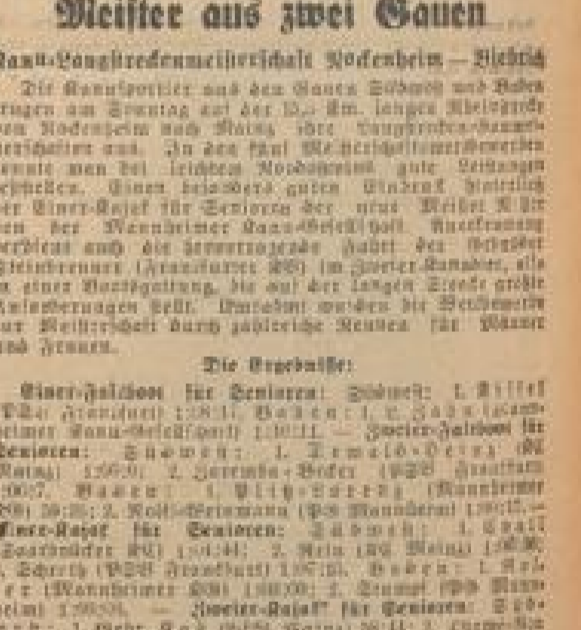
Meister aus zwei Gauen

Kanu-Langstreckenmeisterschaft Rockenheim — Biebrich

Die Kanusportler aus den Gauen Südwest und Baden trugen am Sonntag auf der 15,5 Km. langen Rheinstrecke von Rockenheim nach Mainz ihre Langstrecken-Meisterschaften aus. In den fünf Meisterschaftswettbewerben konnte man bei leichtem Nordostwind gute Leistungen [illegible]. Einen besonders guten Eindruck hinterließ der Einer-Kajak für Senioren der neue Meister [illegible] von der Mannheimer Kanu-Gesellschaft. Anerkennung verdient auch die hervorragende Fahrt der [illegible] Steinbrenner (Frankfurter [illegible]) im Zweier-Kanadier, die in einer Bootsgattung, die auf der langen Strecke große Anforderungen stellt. Umrahmt wurden die Meisterschaften durch zahlreiche Rennen für Männer und Frauen.

Die Ergebnisse:

Einer-Faltboot für Senioren: Südwest: 1. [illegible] (PSV Frankfurt) 1:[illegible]. Baden: 1. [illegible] (Mannheimer Kanu-Gesellschaft) 1:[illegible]. — Zweier-Faltboot für Senioren: Südwest: 1. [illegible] (Mainz) 1:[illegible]; 2. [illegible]-Becker (PSV Frankfurt) 1:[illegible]. Baden: 1. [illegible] (Mannheimer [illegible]) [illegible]; 2. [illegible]-Weißmann (PSV Mannheim) 1:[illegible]. — Einer-Kajak für Senioren: Südwest: 1. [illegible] (Saarbrücker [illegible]) 1:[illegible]; 2. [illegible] (RG Mainz) 1:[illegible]; 3. Schrick (PSV Frankfurt) 1:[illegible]. Baden: 1. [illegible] (Mannheimer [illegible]) 1:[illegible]; 2. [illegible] (PSV Mannheim) 1:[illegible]. — Zweier-Kajak für Senioren: Südwest: 1. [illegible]